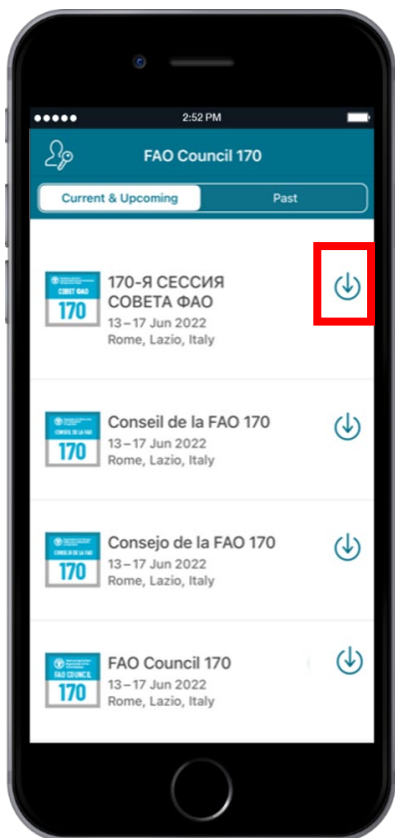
●●●●● 2:52 PM

FAO Council 170

Current & Upcoming | Past

СОВЕТ ФАО
170
170-Я СЕССИЯ СОВЕТА ФАО
13 – 17 Jun 2022
Rome, Lazio, Italy

CONSEIL DE LA FAO
170
Conseil de la FAO 170
13 – 17 Jun 2022
Rome, Lazio, Italy

CONSEJO DE LA FAO
170
Consejo de la FAO 170
13 – 17 Jun 2022
Rome, Lazio, Italy

FAO COUNCIL
170
FAO Council 170
13 – 17 Jun 2022
Rome, Lazio, Italy